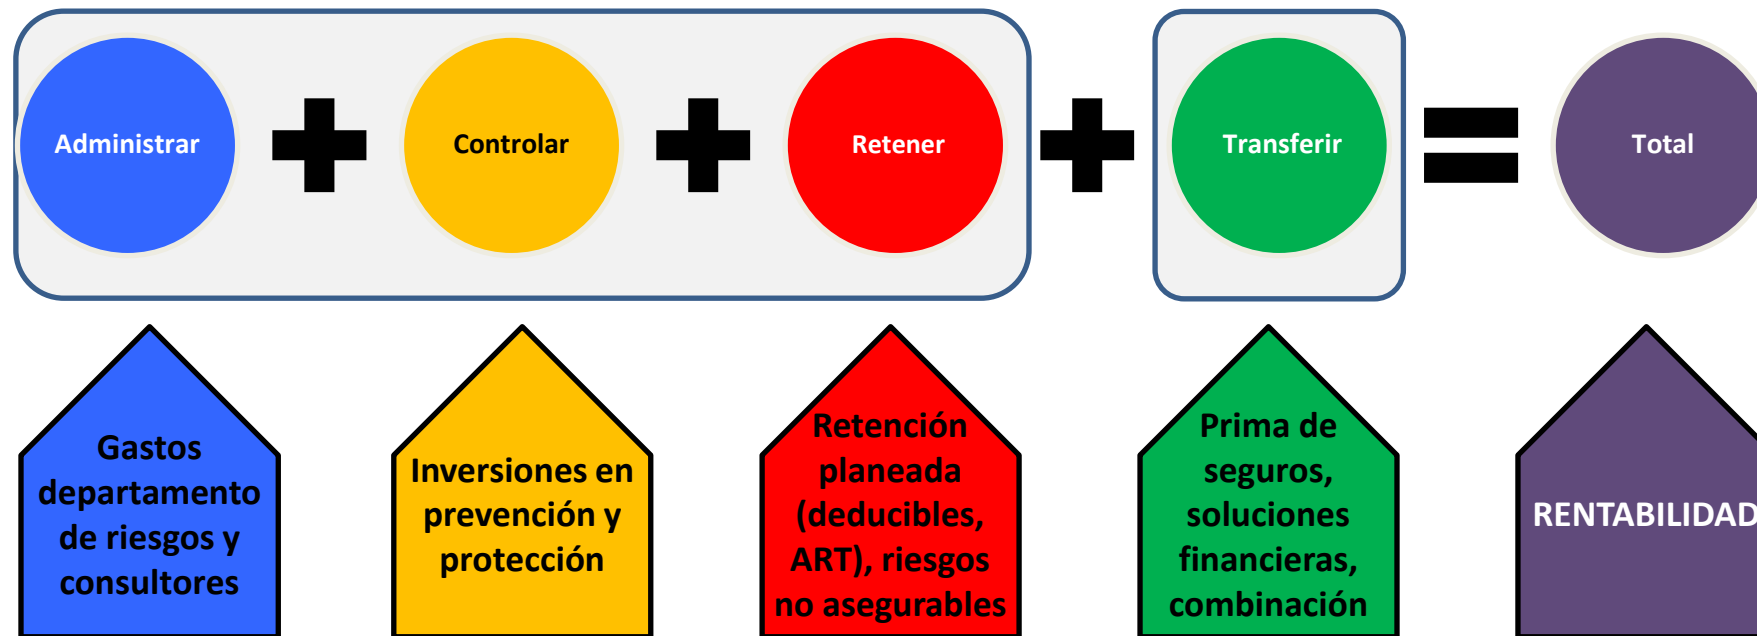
Administrar + Controlar + Retener + Transferir = Total

Gastos departamento de riesgos y consultores

Inversiones en prevención y protección

Retención planeada (deducibles, ART), riesgos no asegurables

Prima de seguros, soluciones financieras, combinación

RENTABILIDAD